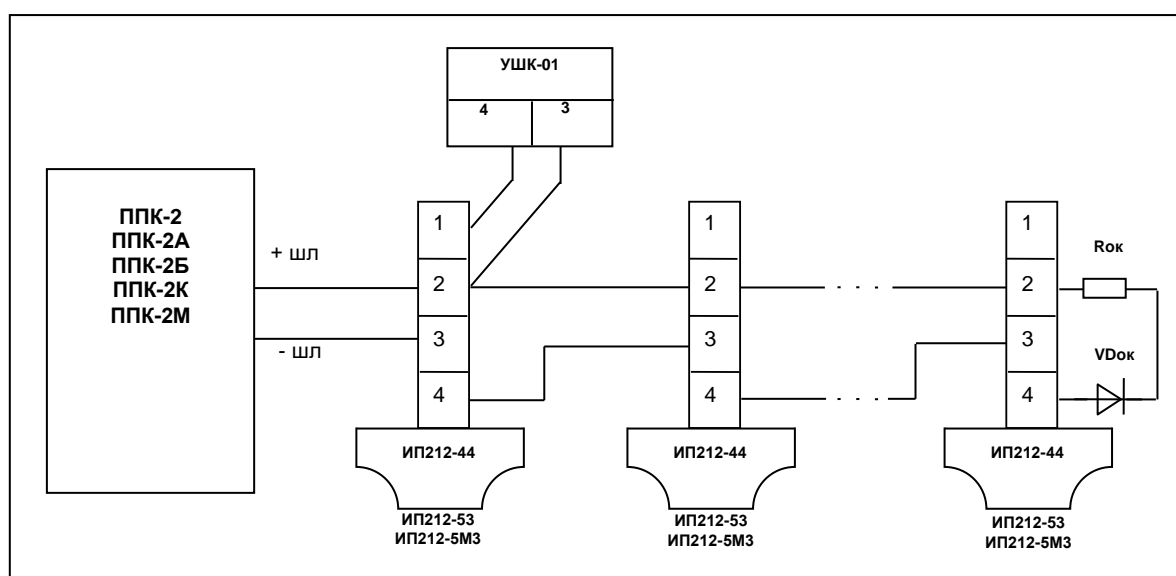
УШК-01

4 3

ППК-2
ППК-2А
ППК-2Б
ППК-2К
ППК-2М

+ ШЛ

- ШЛ

1
2
3
4

ИП212-44

ИП212-53
ИП212-5М3

1
2
3
4

ИП212-44

ИП212-53
ИП212-5М3

. . . .

. . . .

1
2
3
4

Rок

VDок

ИП212-44

ИП212-53
ИП212-5М3